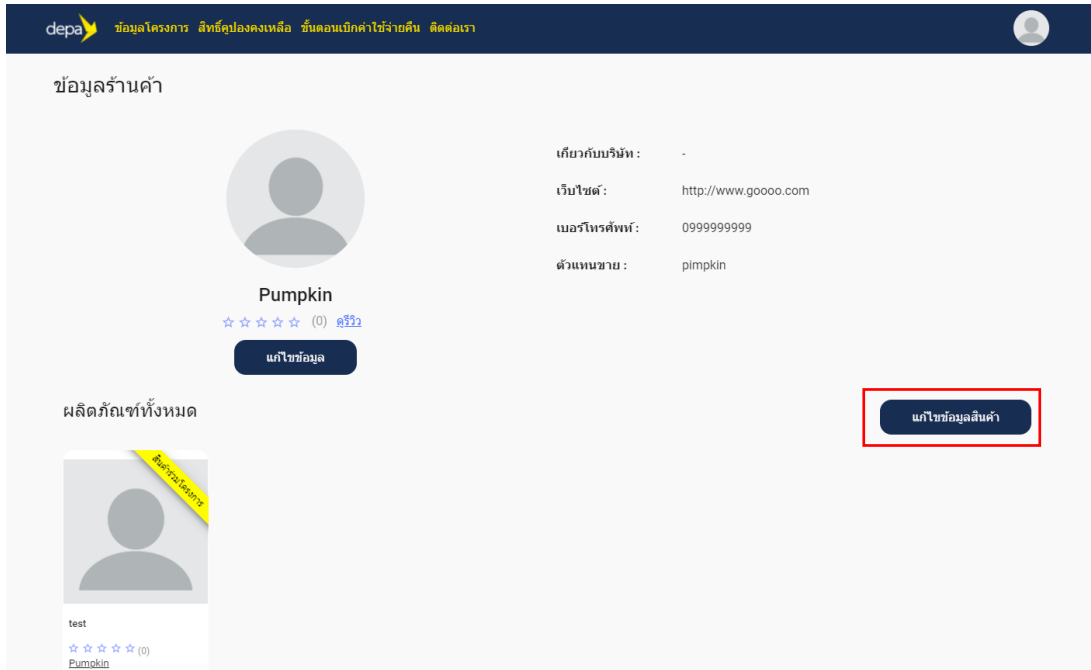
depa ข้อมูลโครงการ สิทธิ์คูปองคงเหลือ ขั้นตอนเบิกค่าใช้จ่ายคืน ติดต่อเรา

ข้อมูลร้านค้า

Pumpkin
☆☆☆☆☆ (0) ดูรีวิว
แก้ไขข้อมูล

เกี่ยวกับบริษัท : -
เว็บไซต์ : http://www.goooo.com
เบอร์โทรศัพท์ : 0999999999
ตัวแทนขาย : pimpkin

ผลิตภัณฑ์ทั้งหมด

แก้ไขข้อมูลสินค้า

สินค้าร่วมโครงการ

test
☆☆☆☆☆ (0)
Pumpkin